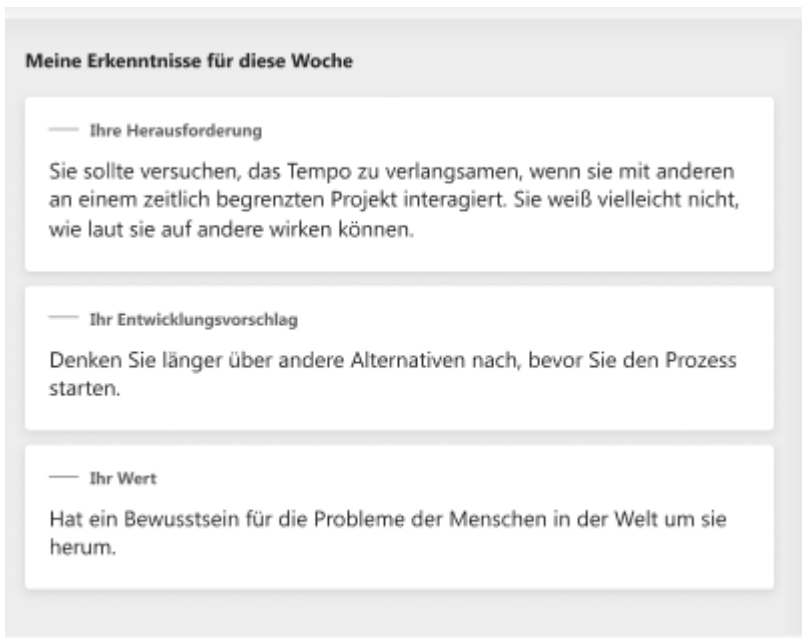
Meine Erkenntnisse für diese Woche

— Ihre Herausforderung

Sie sollte versuchen, das Tempo zu verlangsamen, wenn sie mit anderen an einem zeitlich begrenzten Projekt interagiert. Sie weiß vielleicht nicht, wie laut sie auf andere wirken können.

— Ihr Entwicklungsvorschlag

Denken Sie länger über andere Alternativen nach, bevor Sie den Prozess starten.

— Ihr Wert

Hat ein Bewusstsein für die Probleme der Menschen in der Welt um sie herum.